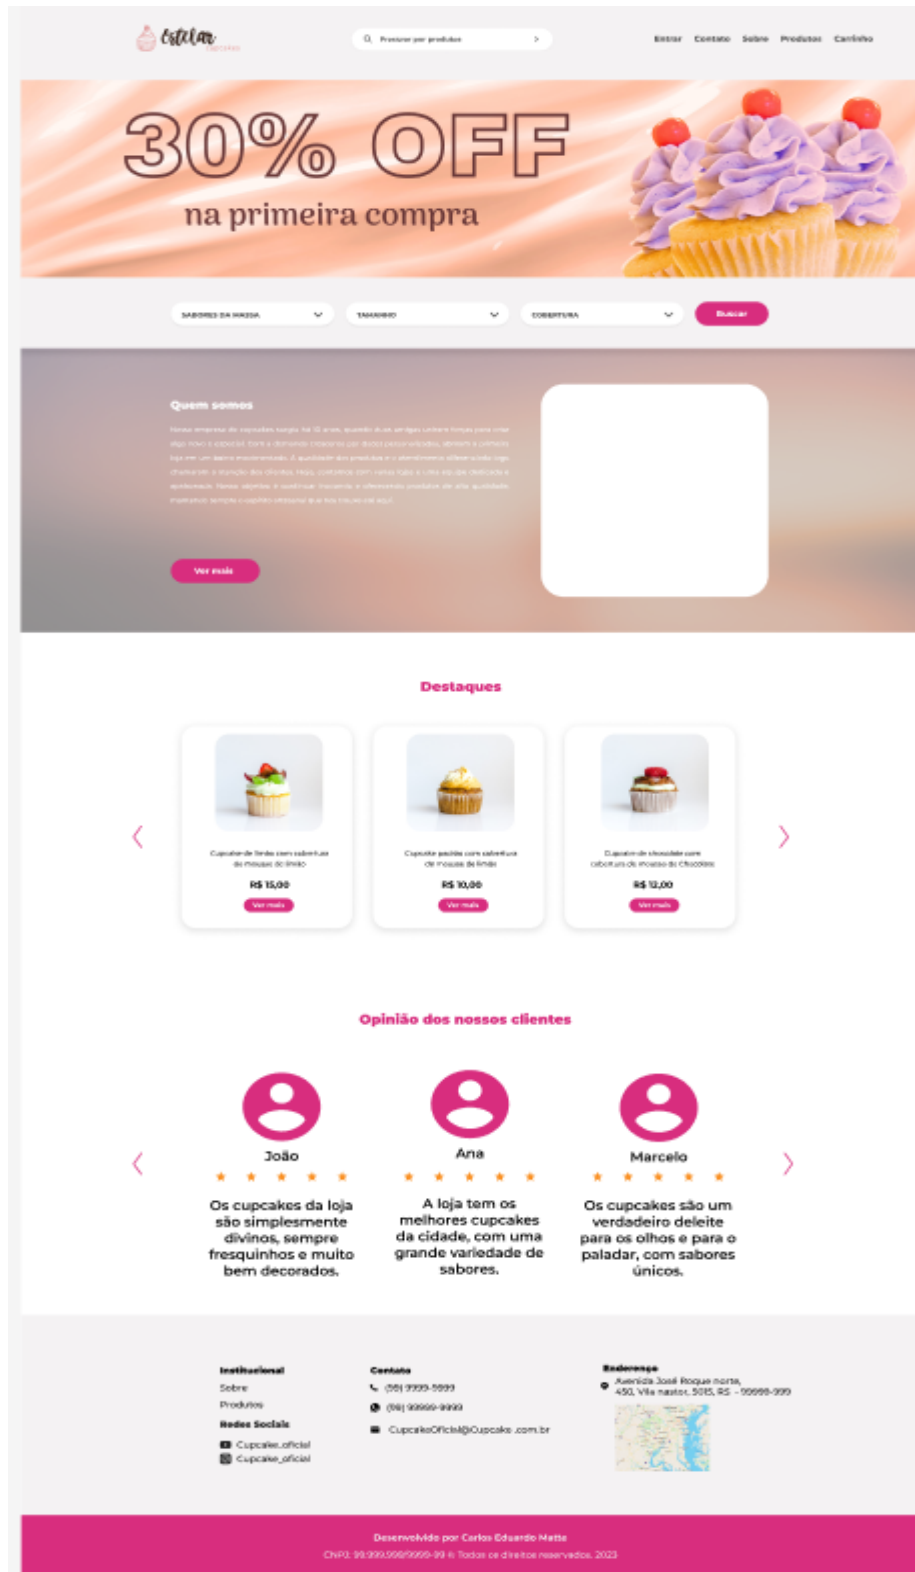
Estelar Cupcakes

Procurar por produtos

Entrar Contato Sobre Produtos Carrinho

30% OFF
na primeira compra

SABORES DA MASSA
TAMANHO
COBERTURA
Buscar

Quem somos

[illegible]

Ver mais

Destaques

Cupcake de limão com cobertura de mousse de limão
R$ 15,00
Ver mais

Cupcake pocket com cobertura de mousse de limão
R$ 10,00
Ver mais

Cupcake de chocolate com cobertura de mousse de Chocolate
R$ 12,00
Ver mais

Opinião dos nossos clientes

João
★ ★ ★ ★ ★
Os cupcakes da loja são simplesmente divinos, sempre fresquinhos e muito bem decorados.

Ana
★ ★ ★ ★ ★
A loja tem os melhores cupcakes da cidade, com uma grande variedade de sabores.

Marcelo
★ ★ ★ ★ ★
Os cupcakes são um verdadeiro deleite para os olhos e para o paladar, com sabores únicos.

Institucional
Sobre
Produtos
Redes Sociais
Cupcake_oficial
Cupcake_oficial

Contato
(55) 9999-9999
(55) 99999-9999
CupcakeOficial@Cupcake.com.br

Endereço
Avenida José Roque norte, 450, Vila nautor, 5015, RS - 99999-999

Desenvolvido por Carlos Eduardo Matte
CNPJ: 99.999.999/9999-99 © Todos os direitos reservados. 2023